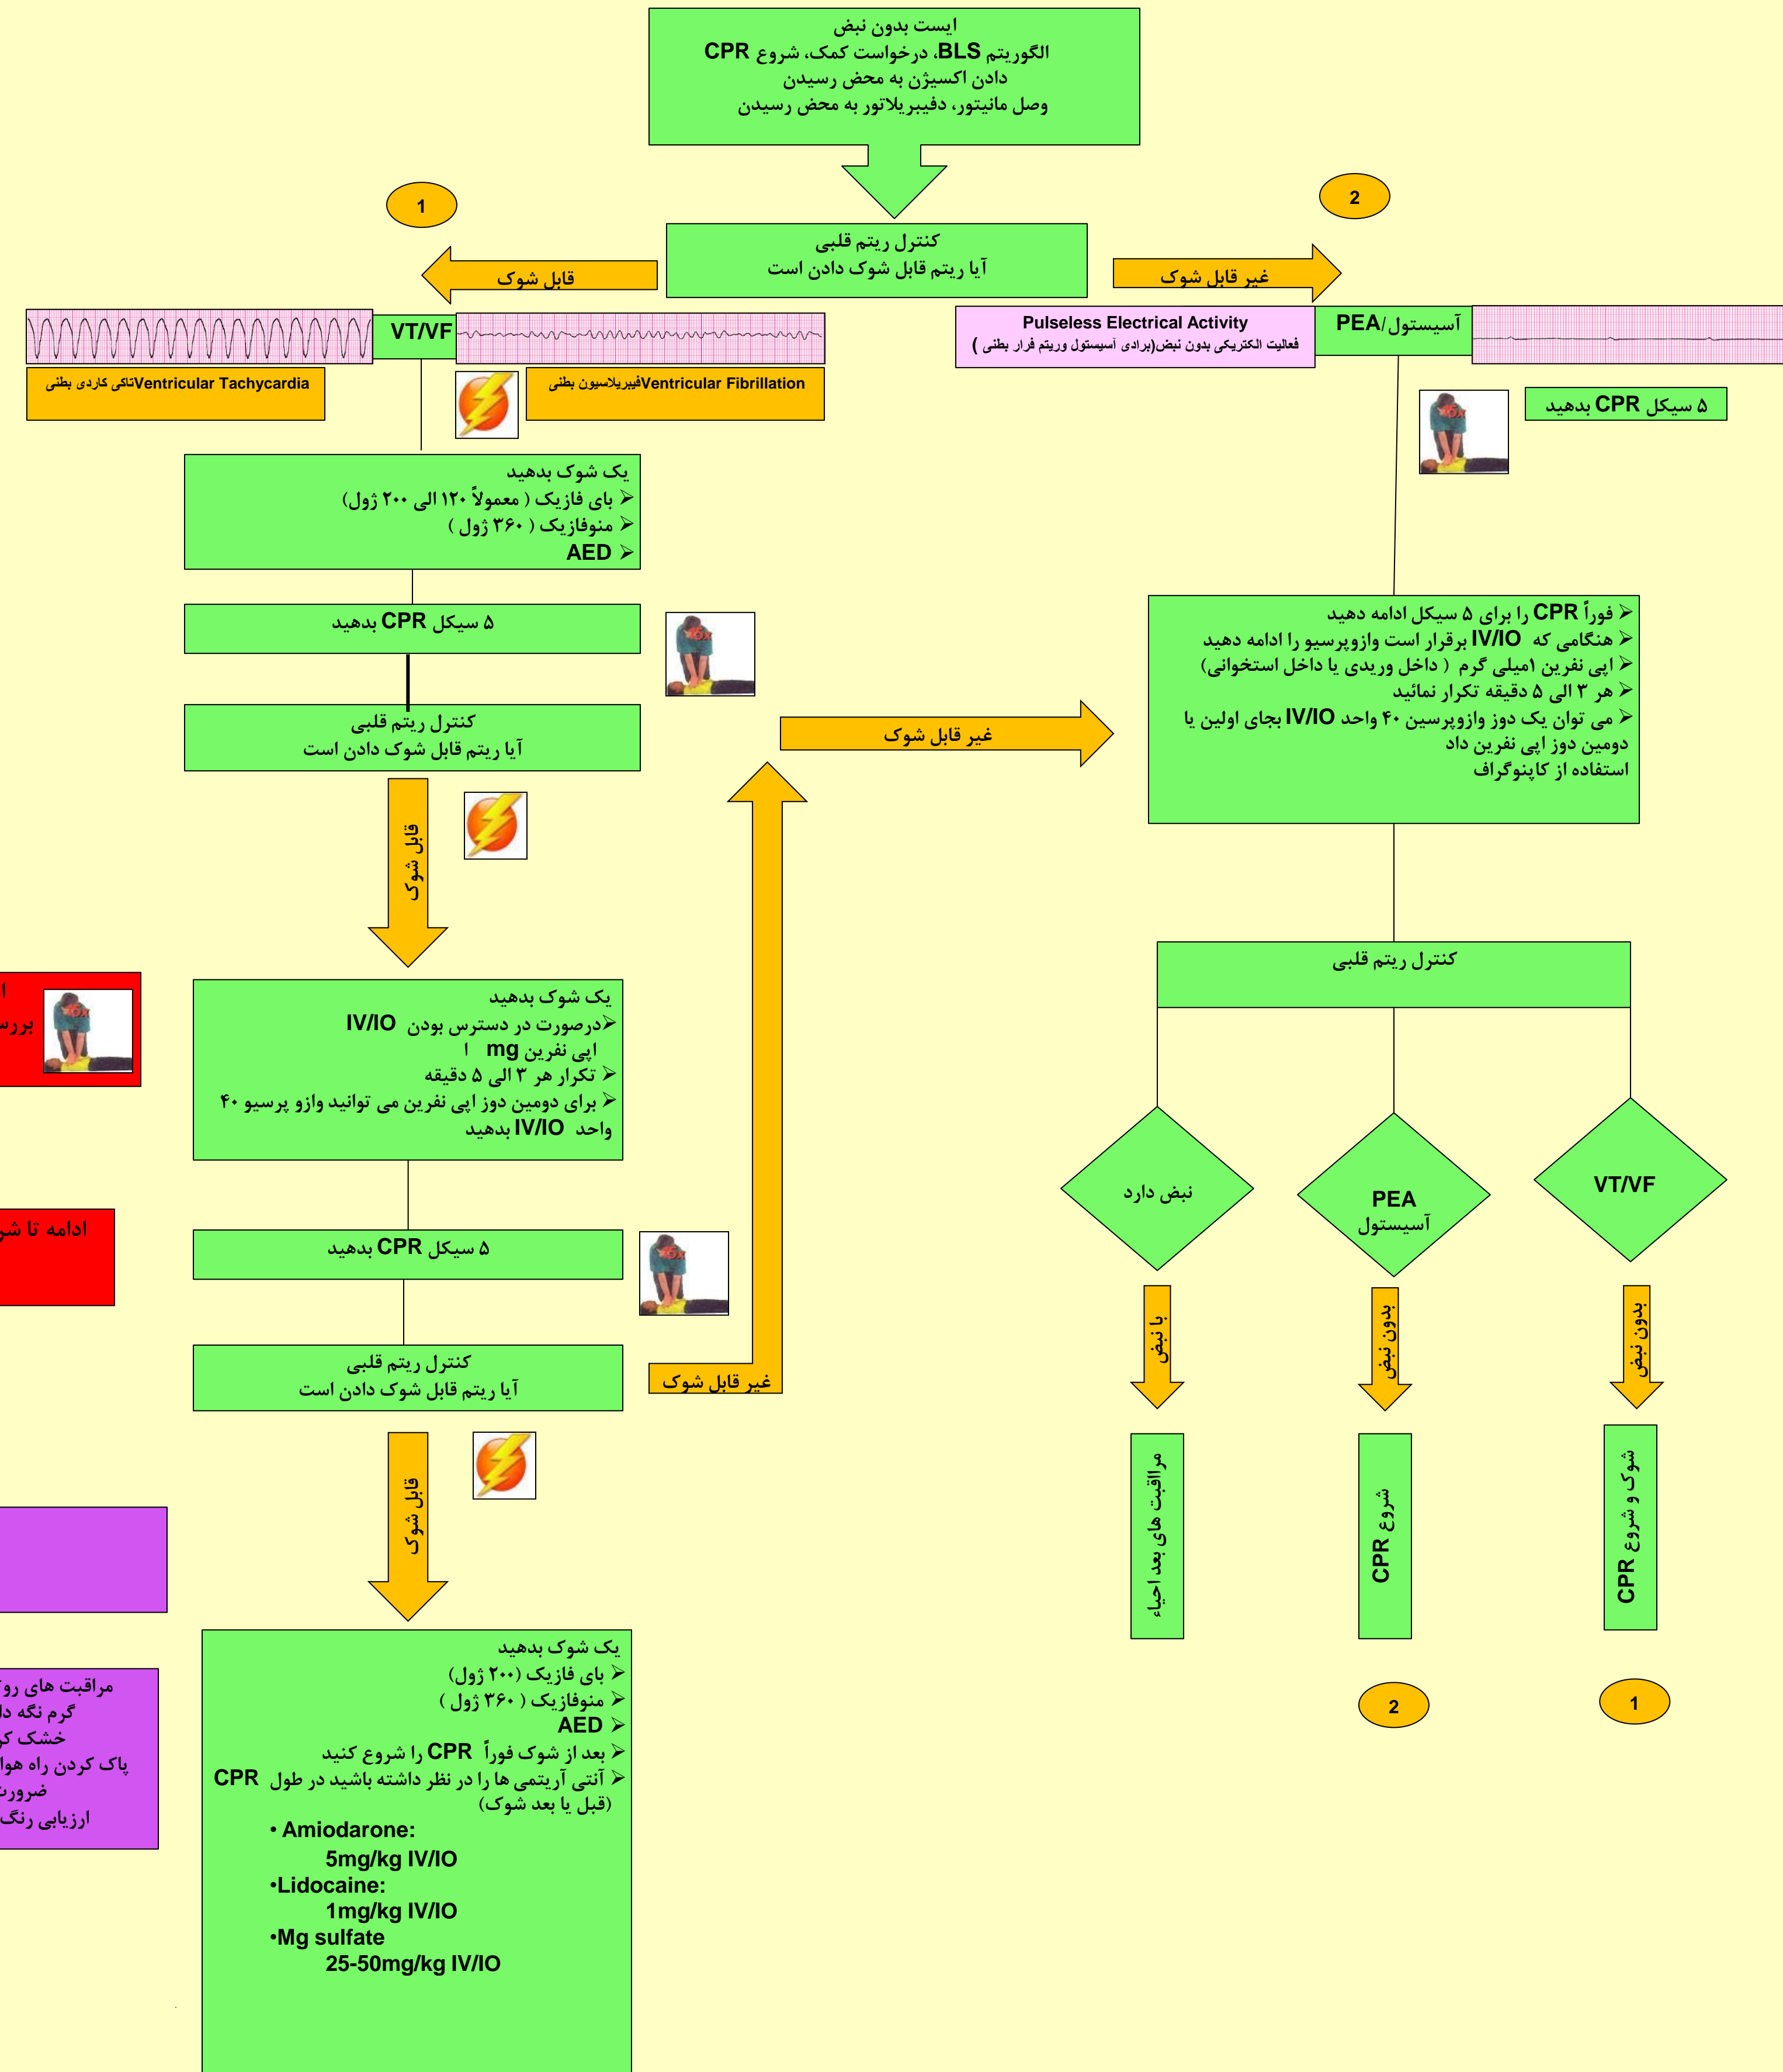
ایست بدون نبض
الگوریتم BLS، درخواست کمک، شروع CPR
دادن اکسیژن به محض رسیدن
وصل مانیتور، دفیبریلاتور به محض رسیدن

1

2

کنترل ریتم قلبی
آیا ریتم قابل شوک دادن است

قابل شوک

غیر قابل شوک

VT/VF

Ventricular Tachycardiaتاکی کاردی بطنی

Ventricular Fibrillationفیبریلاسیون بطنی

Pulseless Electrical Activity
فعالیت الکتریکی بدون نبض(برادی آسیستول وریتم فرار بطنی )

آسیستول/PEA

۵ سیکل CPR بدهید

یک شوک بدهید
➢ بای فازیک ( معمولاً ۱۲۰ الی ۲۰۰ ژول)
➢ منوفازیک ( ۳۶۰ ژول )
➢ AED

۵ سیکل CPR بدهید

کنترل ریتم قلبی
آیا ریتم قابل شوک دادن است

➢ فوراً CPR را برای ۵ سیکل ادامه دهید
➢ هنگامی که IV/IO برقرار است وازوپرسیو را ادامه دهید
➢ اپی نفرین ۱میلی گرم ( داخل وریدی یا داخل استخوانی)
➢ هر ۳ الی ۵ دقیقه تکرار نمائید
➢ می توان یک دوز وازوپرسین ۴۰ واحد IV/IO بجای اولین یا دومین دوز اپی نفرین داد
استفاده از کاپنوگراف

غیر قابل شوک

قابل شوک

کنترل ریتم قلبی

یک شوک بدهید
➢درصورت در دسترس بودن IV/IO
اپی نفرین mg ۱
➢ تکرار هر ۳ الی ۵ دقیقه
➢ برای دومین دوز اپی نفرین می توانید وازو پرسیو ۴۰ واحد IV/IO بدهید

ا
بررس

نبض دارد

PEA
آسیستول

VT/VF

ادامه تا شر

۵ سیکل CPR بدهید

کنترل ریتم قلبی
آیا ریتم قابل شوک دادن است

غیر قابل شوک

با نبض

بدون نبض

بدون نبض

قابل شوک

مراقبت های بعد احیاء

شروع CPR

شوک و شروع CPR

2

1

مراقبت های رو
گرم نگه دا
خشک ک
پاک کردن راه هوا
ضرور
ارزیابی رنگ

یک شوک بدهید
➢ بای فازیک (۲۰۰ ژول)
➢ منوفازیک ( ۳۶۰ ژول )
➢ AED
➢ بعد از شوک فوراً CPR را شروع کنید
➢ آنتی آریتمی ها را در نظر داشته باشید در طول CPR (قبل یا بعد شوک)
• Amiodarone:
5mg/kg IV/IO
•Lidocaine:
1mg/kg IV/IO
•Mg sulfate
25-50mg/kg IV/IO